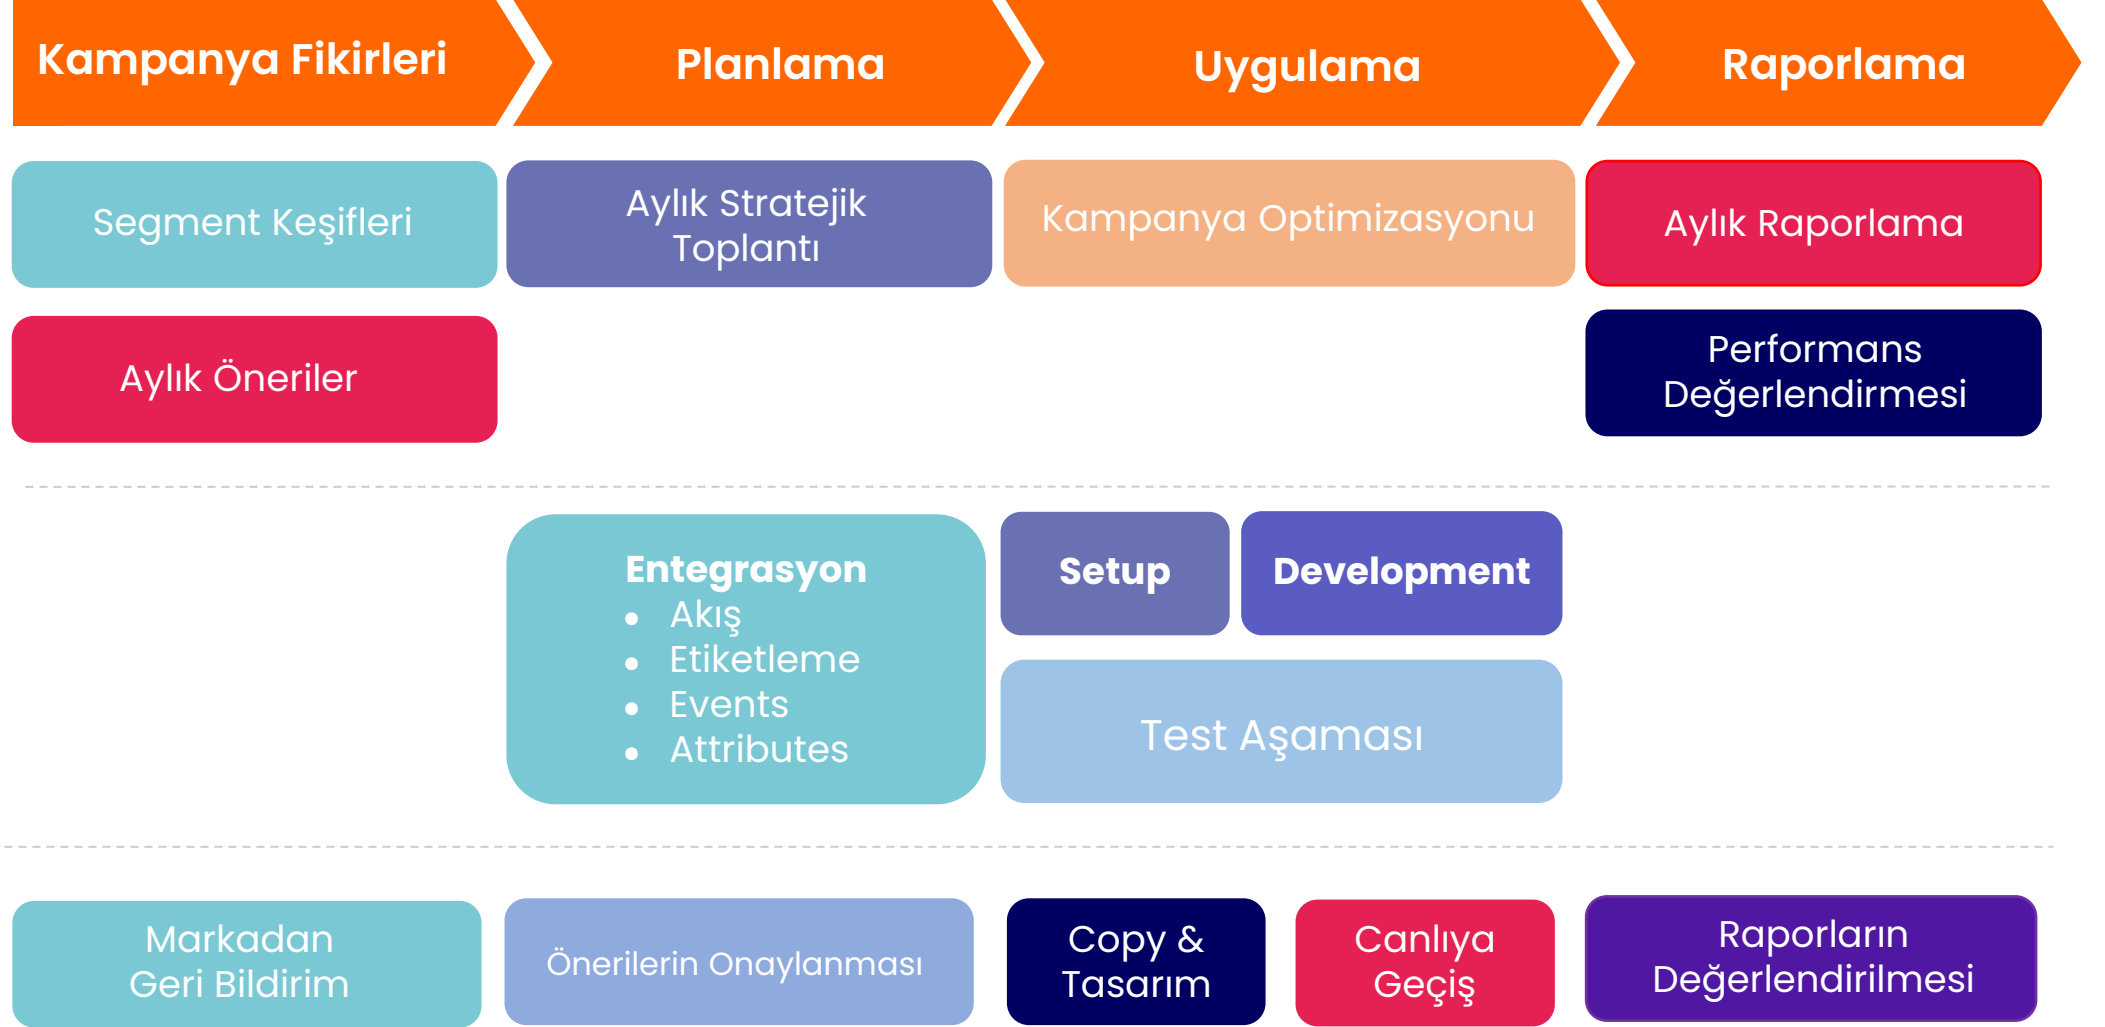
Kampanya Fikirleri

Planlama

Uygulama

Raporlama

Segment Keşifleri

Aylık Stratejik Toplantı

Kampanya Optimizasyonu

Aylık Raporlama

Aylık Öneriler

Performans Değerlendirmesi

Entegrasyon
- Akış
- Etiketleme
- Events
- Attributes

Setup

Development

Test Aşaması

Markadan Geri Bildirim

Önerilerin Onaylanması

Copy & Tasarım

Canlıya Geçiş

Raporların Değerlendirilmesi